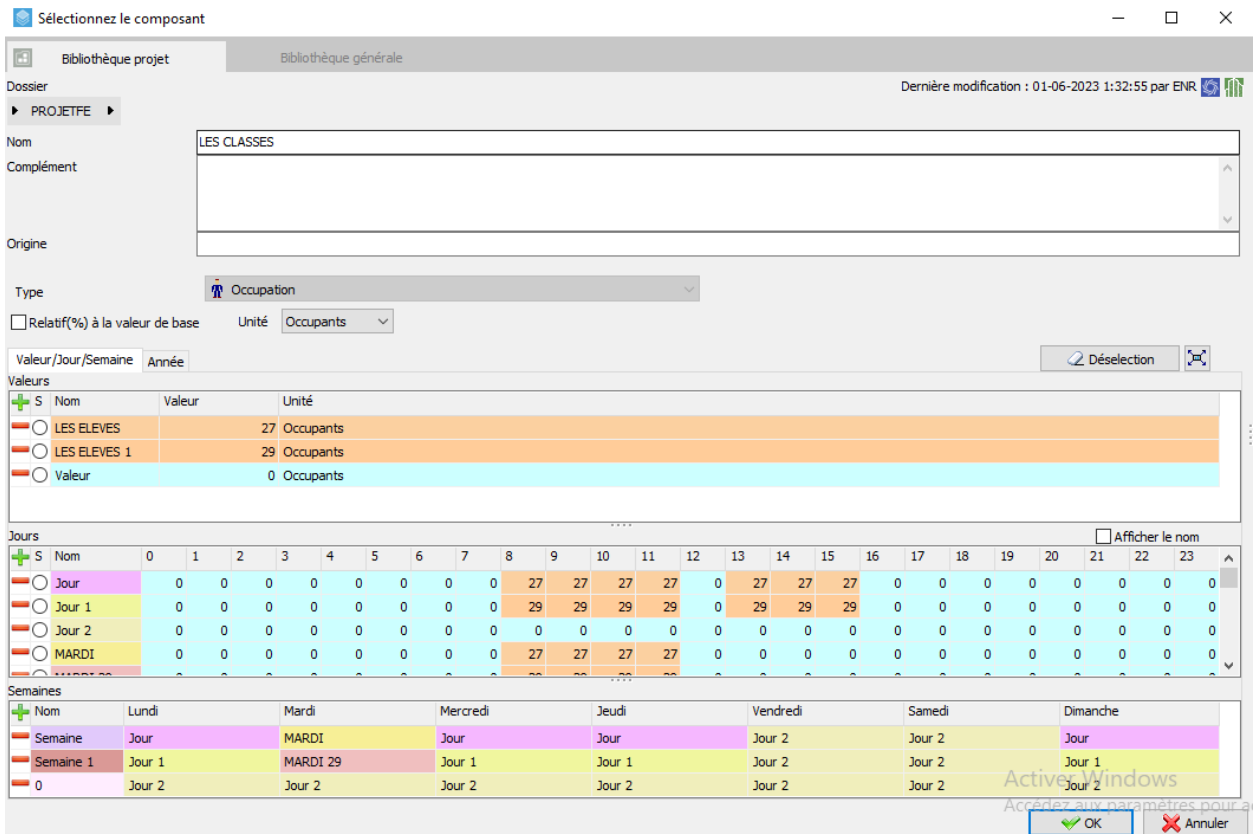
Sélectionnez le composant

Bibliothèque projet | Bibliothèque générale

Dossier
PROJETFE

Dernière modification : 01-06-2023 1:32:55 par ENR

Nom LES CLASSES
Complément
Origine

Type Occupation
Relatif(%) à la valeur de base Unité Occupants

Valeur/Jour/Semaine Année
Déselection

Valeurs

| S | Nom | Valeur | Unité |
|---|---|---|---|
| | LES ELEVES | 27 | Occupants |
| | LES ELEVES 1 | 29 | Occupants |
| | Valeur | 0 | Occupants |

Jours
Afficher le nom

| S | Nom | 0 | 1 | 2 | 3 | 4 | 5 | 6 | 7 | 8 | 9 | 10 | 11 | 12 | 13 | 14 | 15 | 16 | 17 | 18 | 19 | 20 | 21 | 22 | 23 |
|---|---|---|---|---|---|---|---|---|---|---|---|---|---|---|---|---|---|---|---|---|---|---|---|---|---|
| | Jour | 0 | 0 | 0 | 0 | 0 | 0 | 0 | 0 | 27 | 27 | 27 | 27 | 0 | 27 | 27 | 27 | 0 | 0 | 0 | 0 | 0 | 0 | 0 | 0 |
| | Jour 1 | 0 | 0 | 0 | 0 | 0 | 0 | 0 | 0 | 29 | 29 | 29 | 29 | 0 | 29 | 29 | 29 | 0 | 0 | 0 | 0 | 0 | 0 | 0 | 0 |
| | Jour 2 | 0 | 0 | 0 | 0 | 0 | 0 | 0 | 0 | 0 | 0 | 0 | 0 | 0 | 0 | 0 | 0 | 0 | 0 | 0 | 0 | 0 | 0 | 0 | 0 |
| | MARDI | 0 | 0 | 0 | 0 | 0 | 0 | 0 | 0 | 27 | 27 | 27 | 27 | 0 | 0 | 0 | 0 | 0 | 0 | 0 | 0 | 0 | 0 | 0 | 0 |

Semaines

| Nom | Lundi | Mardi | Mercredi | Jeudi | Vendredi | Samedi | Dimanche |
|---|---|---|---|---|---|---|---|
| Semaine | Jour | MARDI | Jour | Jour | Jour 2 | Jour 2 | Jour |
| Semaine 1 | Jour 1 | MARDI 29 | Jour 1 | Jour 1 | Jour 2 | Jour 2 | Jour 1 |
| 0 | Jour 2 | Jour 2 | Jour 2 | Jour 2 | Jour 2 | Jour 2 | Jour 2 |

Activer Windows
Accédez aux paramètres pour a
OK Annuler